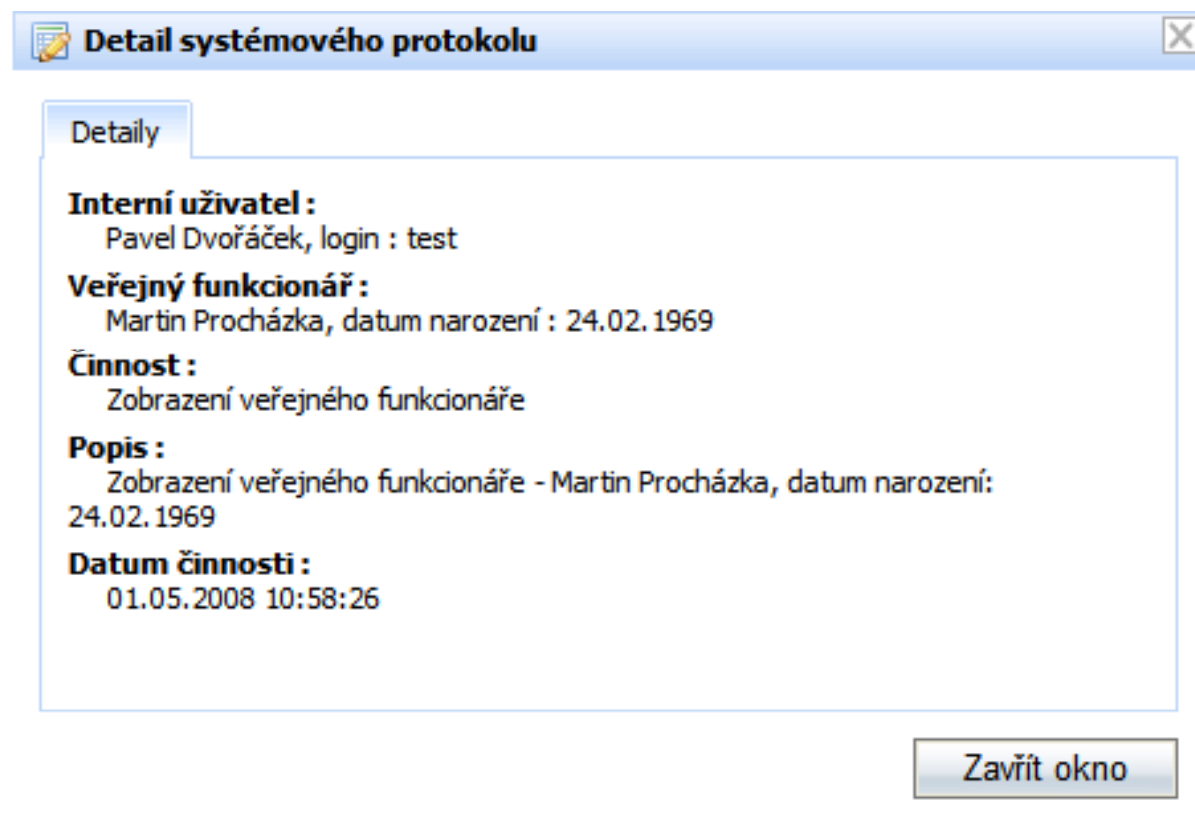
Detail systémového protokolu

Detaily

Interní uživatel :
Pavel Dvořáček, login : test

Veřejný funkcionář :
Martin Procházka, datum narození : 24.02.1969

Činnost :
Zobrazení veřejného funkcionáře

Popis :
Zobrazení veřejného funkcionáře - Martin Procházka, datum narození: 24.02.1969

Datum činnosti :
01.05.2008 10:58:26

Zavřít okno